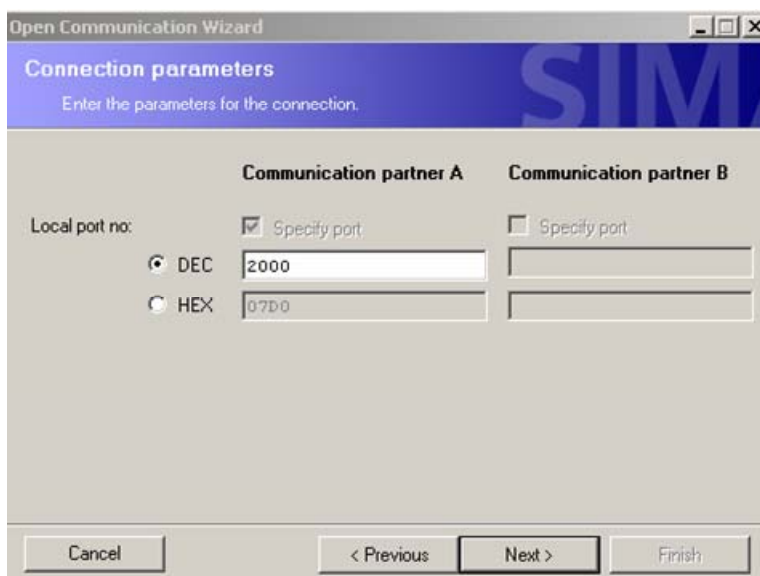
Open Communication Wizard

Connection parameters

Enter the parameters for the connection.

SIM

Communication partner A

Communication partner B

Local port no:

Specify port

Specify port

DEC

2000

HEX

07D0

Cancel

< Previous

Next >

Finish